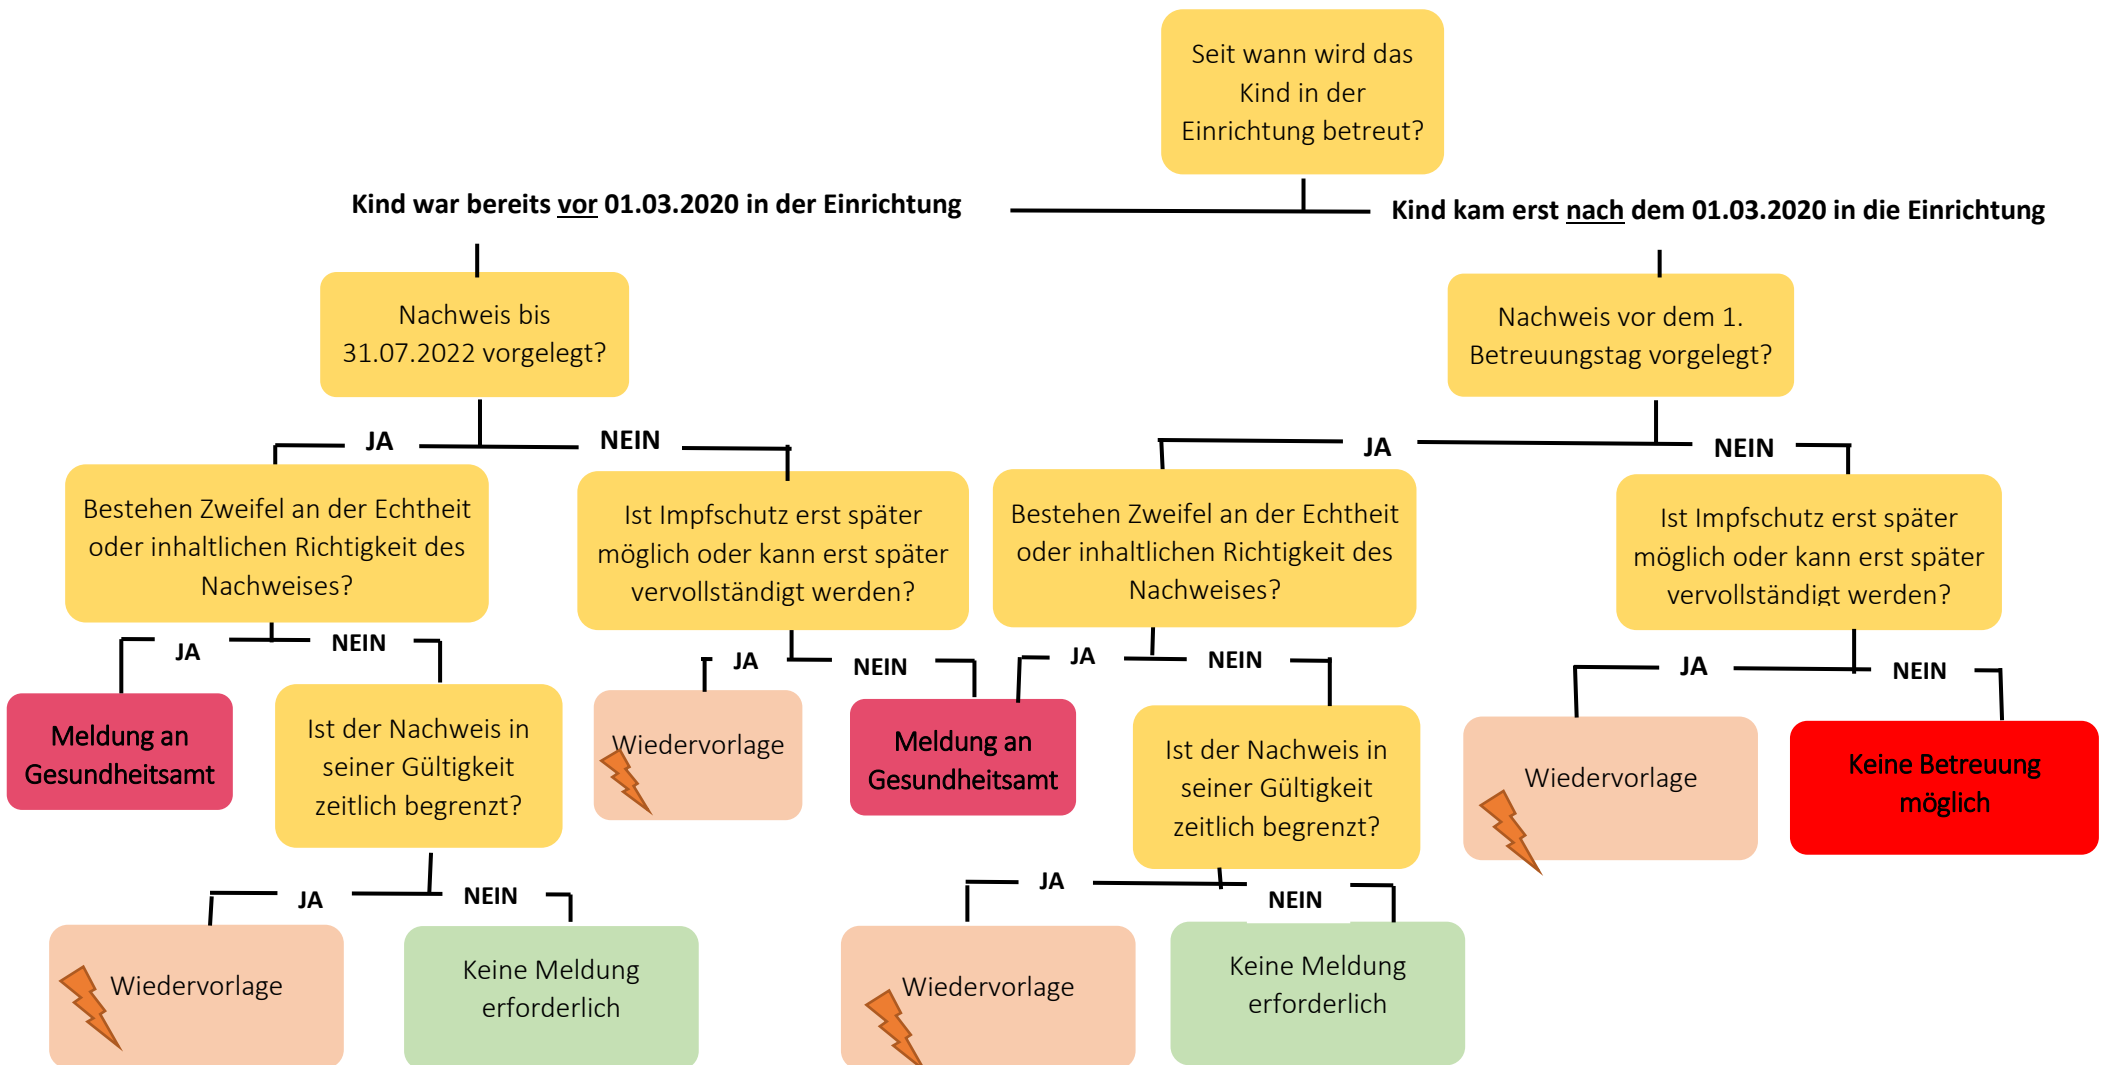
Seit wann wird das Kind in der Einrichtung betreut?

Kind war bereits vor 01.03.2020 in der Einrichtung

Kind kam erst nach dem 01.03.2020 in die Einrichtung

Nachweis bis 31.07.2022 vorgelegt?

Nachweis vor dem 1. Betreuungstag vorgelegt?

JA

NEIN

JA

NEIN

Bestehen Zweifel an der Echtheit oder inhaltlichen Richtigkeit des Nachweises?

Ist Impfschutz erst später möglich oder kann erst später vervollständigt werden?

Bestehen Zweifel an der Echtheit oder inhaltlichen Richtigkeit des Nachweises?

Ist Impfschutz erst später möglich oder kann erst später vervollständigt werden?

JA

NEIN

JA

NEIN

JA

NEIN

JA

NEIN

Meldung an Gesundheitsamt

Ist der Nachweis in seiner Gültigkeit zeitlich begrenzt?

Wiedervorlage

Meldung an Gesundheitsamt

Ist der Nachweis in seiner Gültigkeit zeitlich begrenzt?

Wiedervorlage

Keine Betreuung möglich

JA

NEIN

JA

NEIN

Wiedervorlage

Keine Meldung erforderlich

Wiedervorlage

Keine Meldung erforderlich